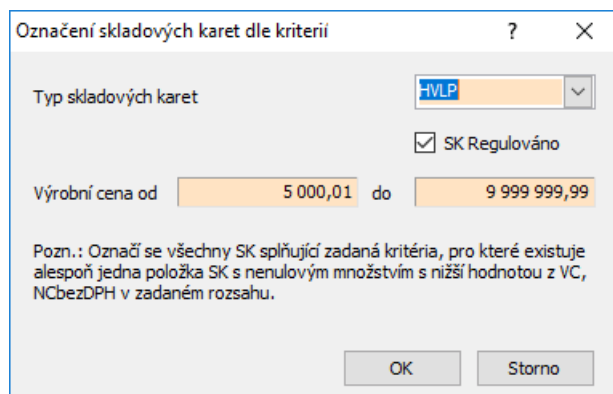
Označení skladových karet dle kriterií

?

Typ skladových karet

HVLP

SK Regulováno

Výrobní cena od

5 000,01

do

9 999 999,99

Pozn.: Označí se všechny SK splňující zadaná kritéria, pro které existuje alespoň jedna položka SK s nenulovým množstvím s nižší hodnotou z VC, NCbezDPH v zadaném rozsahu.

OK

Storno